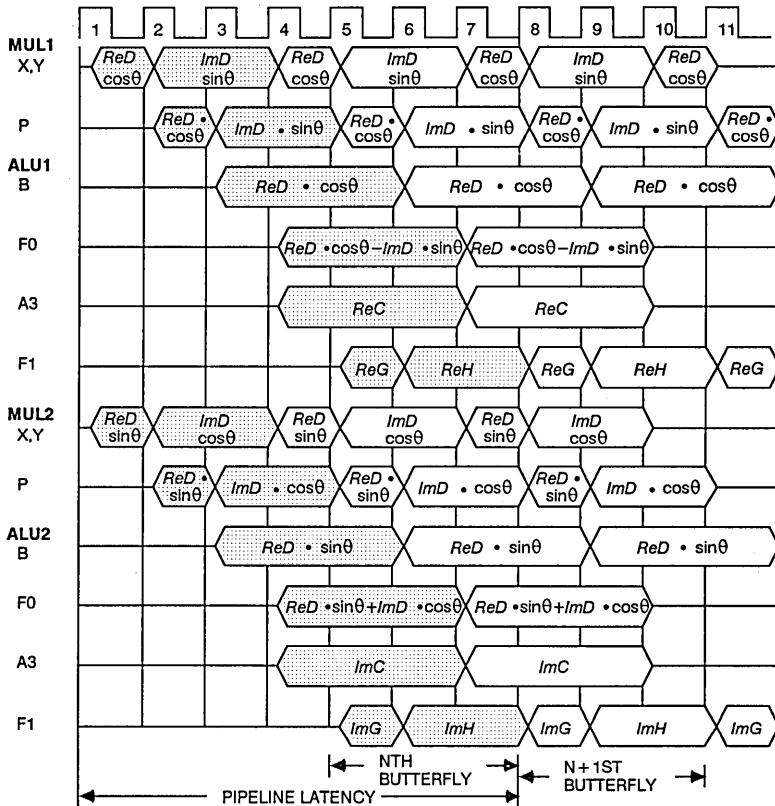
1 2 3 4 5 6 7 8 9 10 11

MUL1 X,Y
ReD cosθ
ImD sinθ
ReD cosθ
ImD sinθ
ReD cosθ
ImD sinθ
ReD cosθ

P
ReD • cosθ
ImD • sinθ
ReD • cosθ
ImD • sinθ
ReD • cosθ
ImD • sinθ
ReD • cosθ

ALU1 B
ReD • cosθ
ReD • cosθ
ReD • cosθ

F0
ReD •cosθ−ImD •sinθ
ReD •cosθ−ImD •sinθ

A3
ReC
ReC

F1
ReG
ReH
ReG
ReH
ReG

MUL2 X,Y
ReD sinθ
ImD cosθ
ReD sinθ
ImD cosθ
ReD sinθ
ImD cosθ

P
ReD • sinθ
ImD • cosθ
ReD • sinθ
ImD • cosθ
ReD • sinθ
ImD • cosθ

ALU2 B
ReD • sinθ
ReD • sinθ
ReD • sinθ

F0
ReD •sinθ+ImD •cosθ
ReD •sinθ+ImD •cosθ

A3
ImC
ImC

F1
ImG
ImH
ImG
ImH
ImG

NTH BUTTERFLY
N+1ST BUTTERFLY
PIPELINE LATENCY